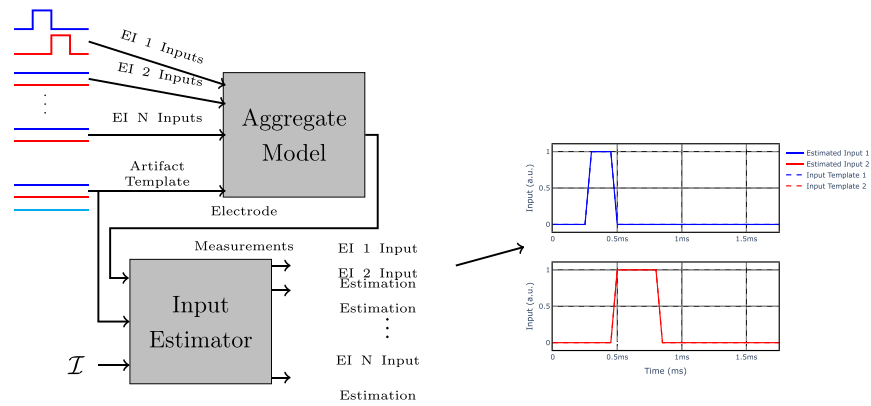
EI 1 Inputs
EI 2 Inputs
EI N Inputs
Artifact Template
Aggregate Model
Electrode
Measurements
Input Estimator
$\mathcal{I}$
EI 1 Input Estimation
EI 2 Input Estimation
EI N Input Estimation

Input (a.u.)
1
0.5
0
0.5ms
1ms
1.5ms
Estimated Input 1
Estimated Input 2
Input Template 1
Input Template 2

Input (a.u.)
1
0.5
0
0
0.5ms
1ms
1.5ms
Time (ms)